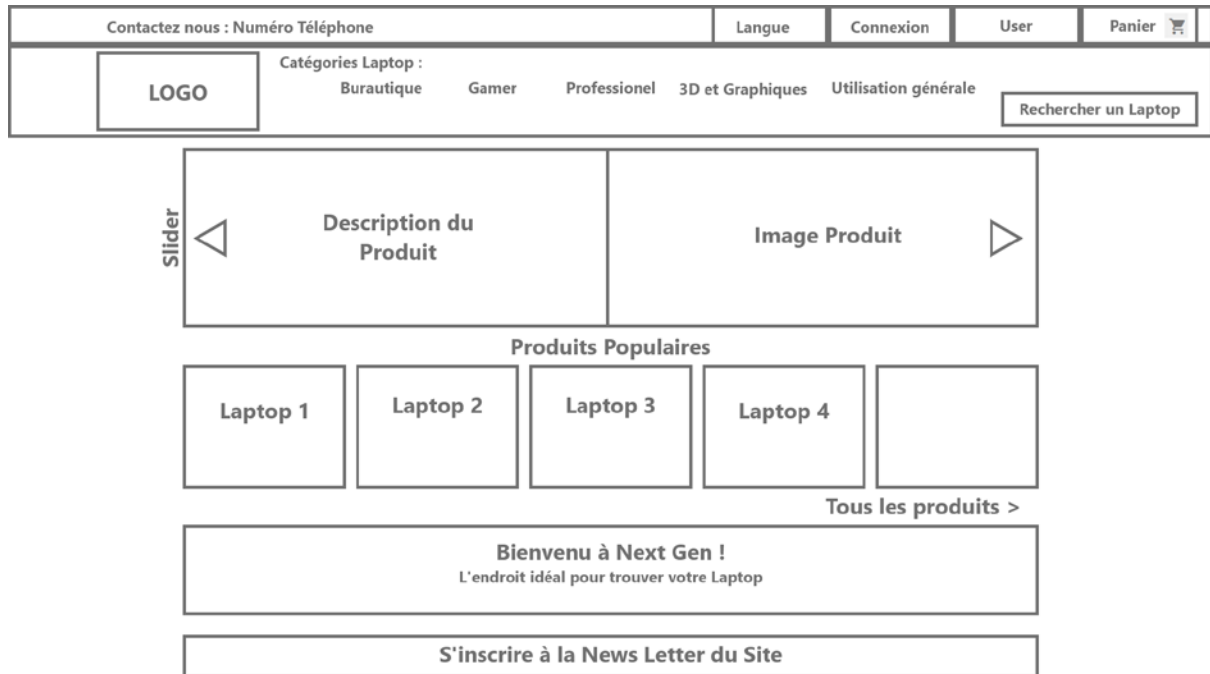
Contactez nous : Numéro Téléphone

Langue

Connexion

User

Panier

LOGO

Catégories Laptop :

Burautique

Gamer

Professionel

3D et Graphiques

Utilisation générale

Rechercher un Laptop

Slider

Description du Produit

Image Produit

Produits Populaires

Laptop 1

Laptop 2

Laptop 3

Laptop 4

Tous les produits >

Bienvenu à Next Gen !

L'endroit idéal pour trouver votre Laptop

S'inscrire à la News Letter du Site